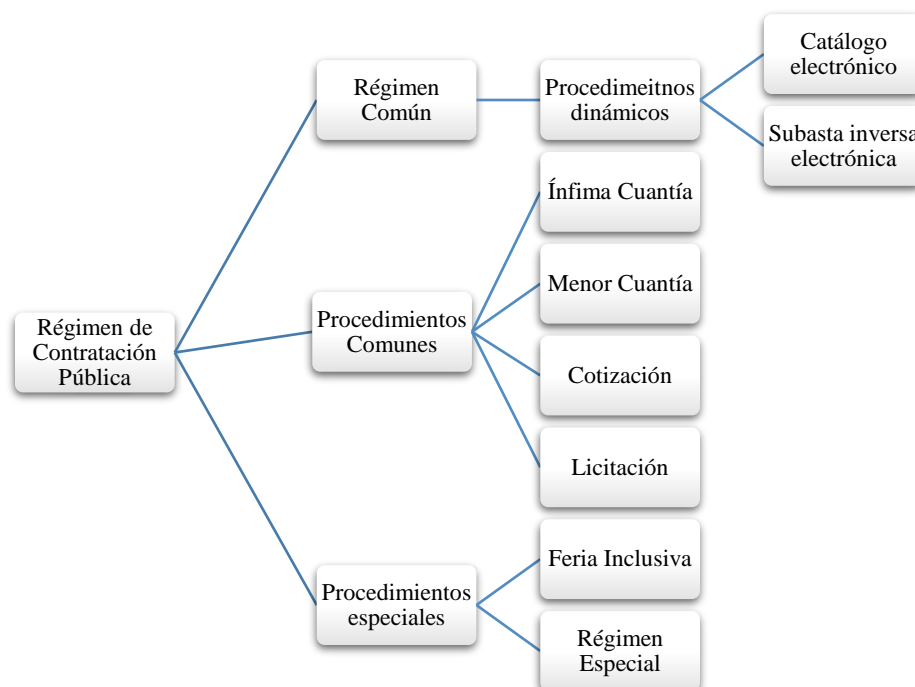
Régimen de Contratación Pública

Régimen Común

Procedimeitnos dinámicos

Catálogo electrónico

Subasta inversa electrónica

Procedimientos Comunes

Ínfima Cuantía

Menor Cuantía

Cotización

Licitación

Procedimientos especiales

Feria Inclusiva

Régimen Especial